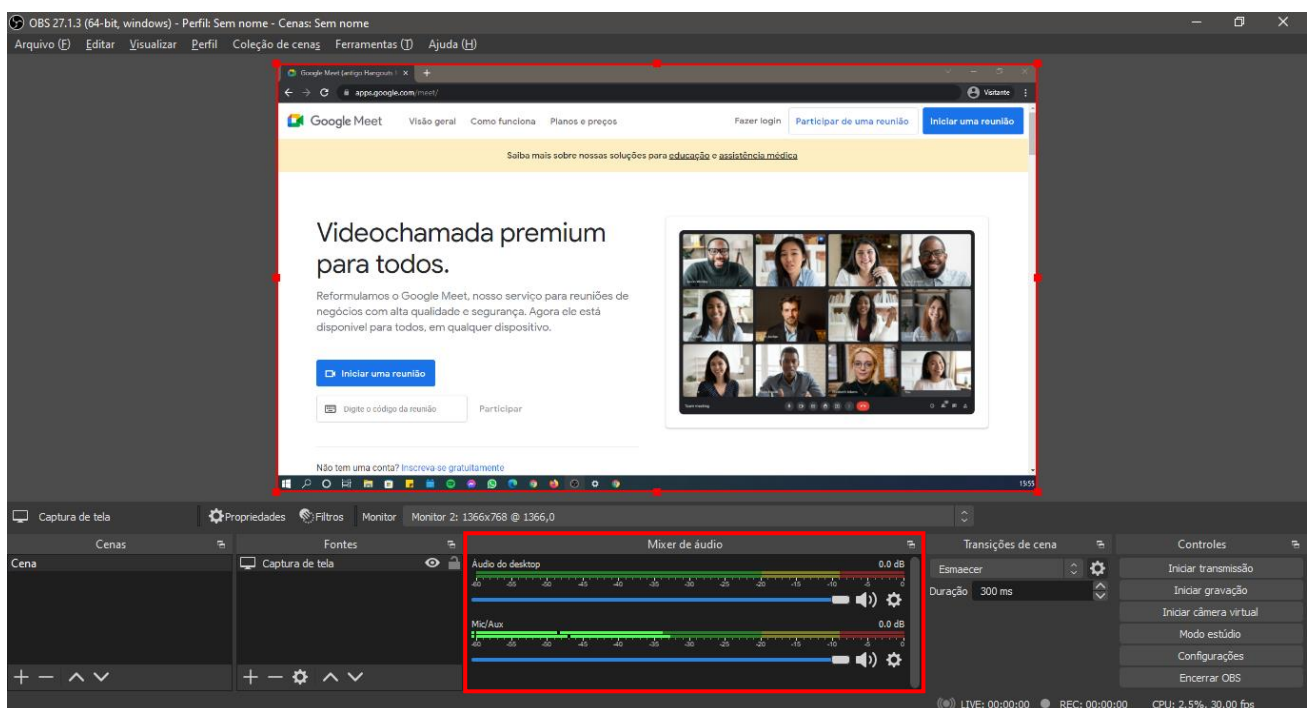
OBS 27.1.3 (64-bit, windows) - Perfil: Sem nome - Cenas: Sem nome

Arquivo (F) Editar Visualizar Perfil Coleção de cenas Ferramentas (T) Ajuda (H)

Google Meet (antigo Hangouts M ×

apps.google.com/meet/

Visitante

Google Meet Visão geral Como funciona Planos e preços Fazer login Participar de uma reunião Iniciar uma reunião

Saiba mais sobre nossas soluções para educação e assistência médica

Videochamada premium para todos.

Reformulamos o Google Meet, nosso serviço para reuniões de negócios com alta qualidade e segurança. Agora ele está disponível para todos, em qualquer dispositivo.

Iniciar uma reunião

Digite o código da reunião Participar

Não tem uma conta? Inscreva-se gratuitamente

15:55

Captura de tela Propriedades Filtros Monitor Monitor 2: 1366x768 @ 1366,0

Cenas
Cena

Fontes
Captura de tela

Mixer de áudio
Áudio do desktop 0.0 dB
-60 -55 -50 -45 -40 -35 -30 -25 -20 -15 -10 -5 0
Mic/Aux 0.0 dB
-60 -55 -50 -45 -40 -35 -30 -25 -20 -15 -10 -5 0

Transições de cena
Esmaecer
Duração 300 ms

Controles
Iniciar transmissão
Iniciar gravação
Iniciar câmera virtual
Modo estúdio
Configurações
Encerrar OBS

LIVE: 00:00:00 REC: 00:00:00 CPU: 2.5%, 30.00 fps